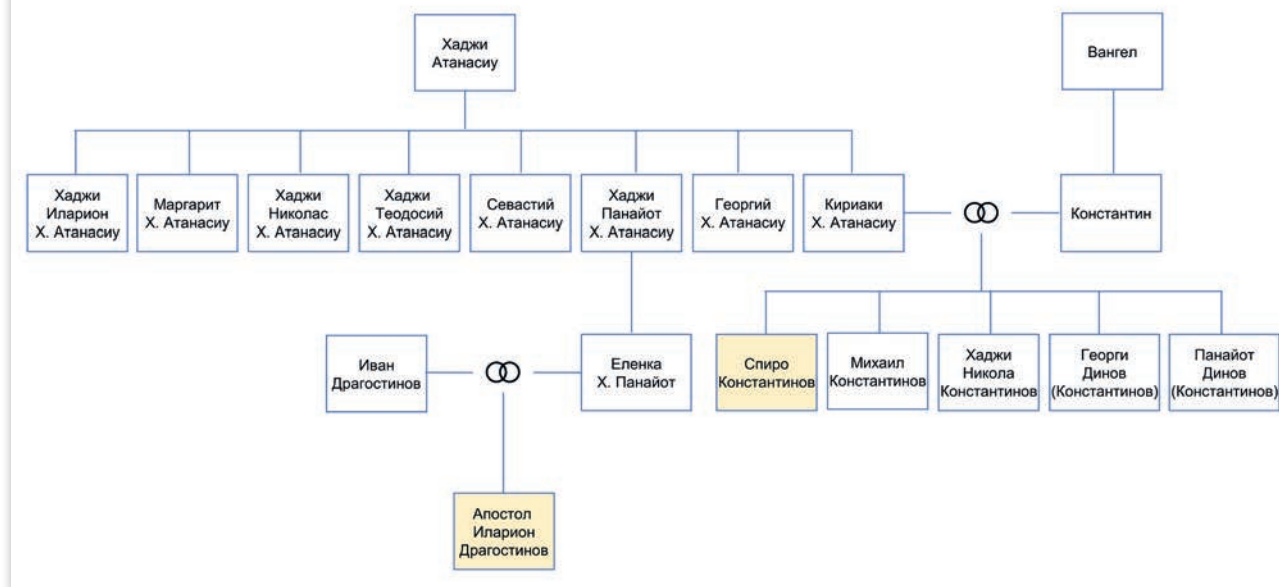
Хаджи Атанасиу

Вангел

Хаджи Иларион Х. Атанасиу

Маргарит Х. Атанасиу

Хаджи Николас Х. Атанасиу

Хаджи Теодосий Х. Атанасиу

Севастий Х. Атанасиу

Хаджи Панайот Х. Атанасиу

Георгий Х. Атанасиу

Кириаки Х. Атанасиу

Константин

Иван Драгостинов

Еленка Х. Панайот

Спиро Константинов

Михаил Константинов

Хаджи Никола Константинов

Георги Динов (Константинов)

Панайот Динов (Константинов)

Апостол Иларион Драгостинов